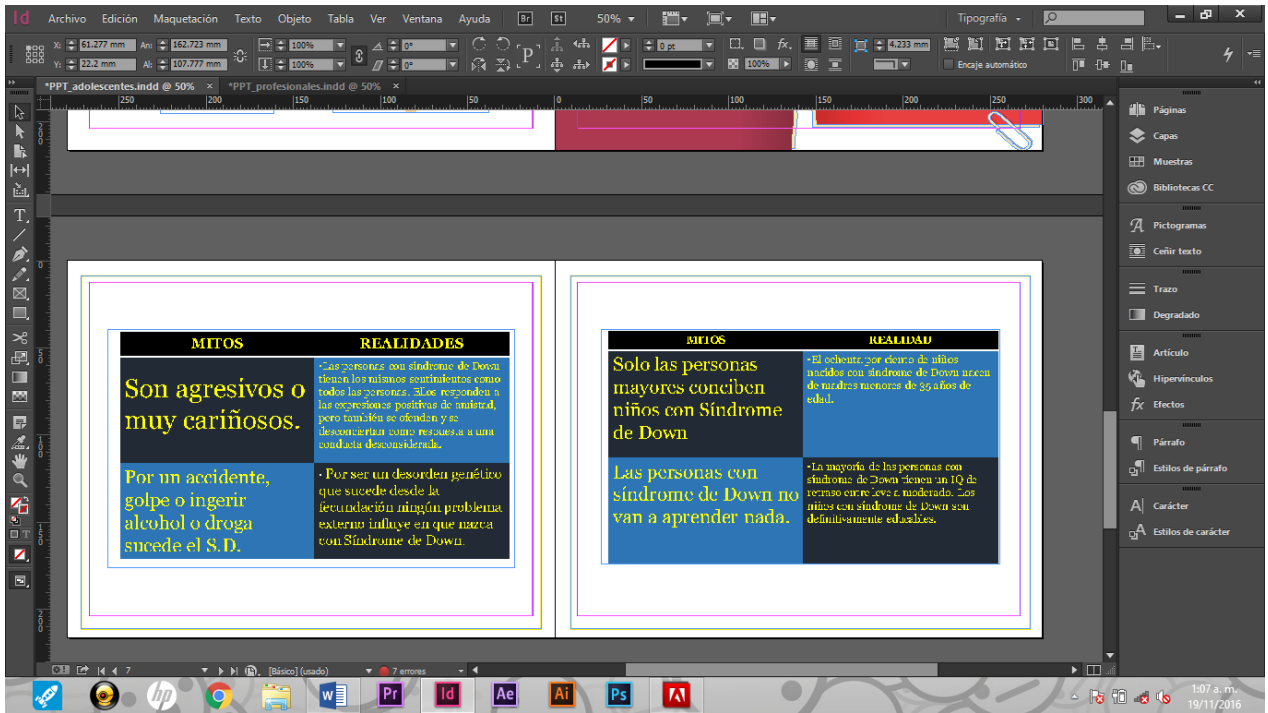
Id Archivo Edición Maquetación Texto Objeto Tabla Ver Ventana Ayuda Br St 50% Tipografía

X: 51.277 mm An: 162.723 mm
Y: 22.2 mm Al: 107.777 mm
100% 100% 0° 0° 0 pt 4,233 mm 100%
Encaje automático

*PPT_adolescentes.indd @ 50% *PPT_profesionales.indd @ 50%

| MITOS | REALIDADES |
|---|---|
| Son agresivos o muy cariñosos. | •Las personas con síndrome de Down tienen los mismos sentimientos como todos las personas. Ellos responden a las expresiones positivas de amistad, pero también se ofenden y se desconciertan como respuesta a una conducta desconsiderada. |
| Por un accidente, golpe o ingerir alcohol o droga sucede el S.D. | • Por ser un desorden genético que sucede desde la fecundación ningún problema externo influye en que nazca con Síndrome de Down. |

| MITOS | REALIDAD |
|---|---|
| Solo las personas mayores conciben niños con Síndrome de Down | •El ochenta por ciento de niños nacidos con síndrome de Down nacen de madres menores de 35 años de edad. |
| Las personas con síndrome de Down no van a aprender nada. | •La mayoría de las personas con síndrome de Down tienen un IQ de retraso entre leve a moderado. Los niños con síndrome de Down son definitivamente educables. |

Páginas
Capas
Muestras
Bibliotecas CC
Pictogramas
Ceñir texto
Trazo
Degradado
Artículo
Hipervínculos
Efectos
Párrafo
Estilos de párrafo
Carácter
Estilos de carácter

7 [Básico] (usado) 7 errores

1:07 a. m.
19/11/2016